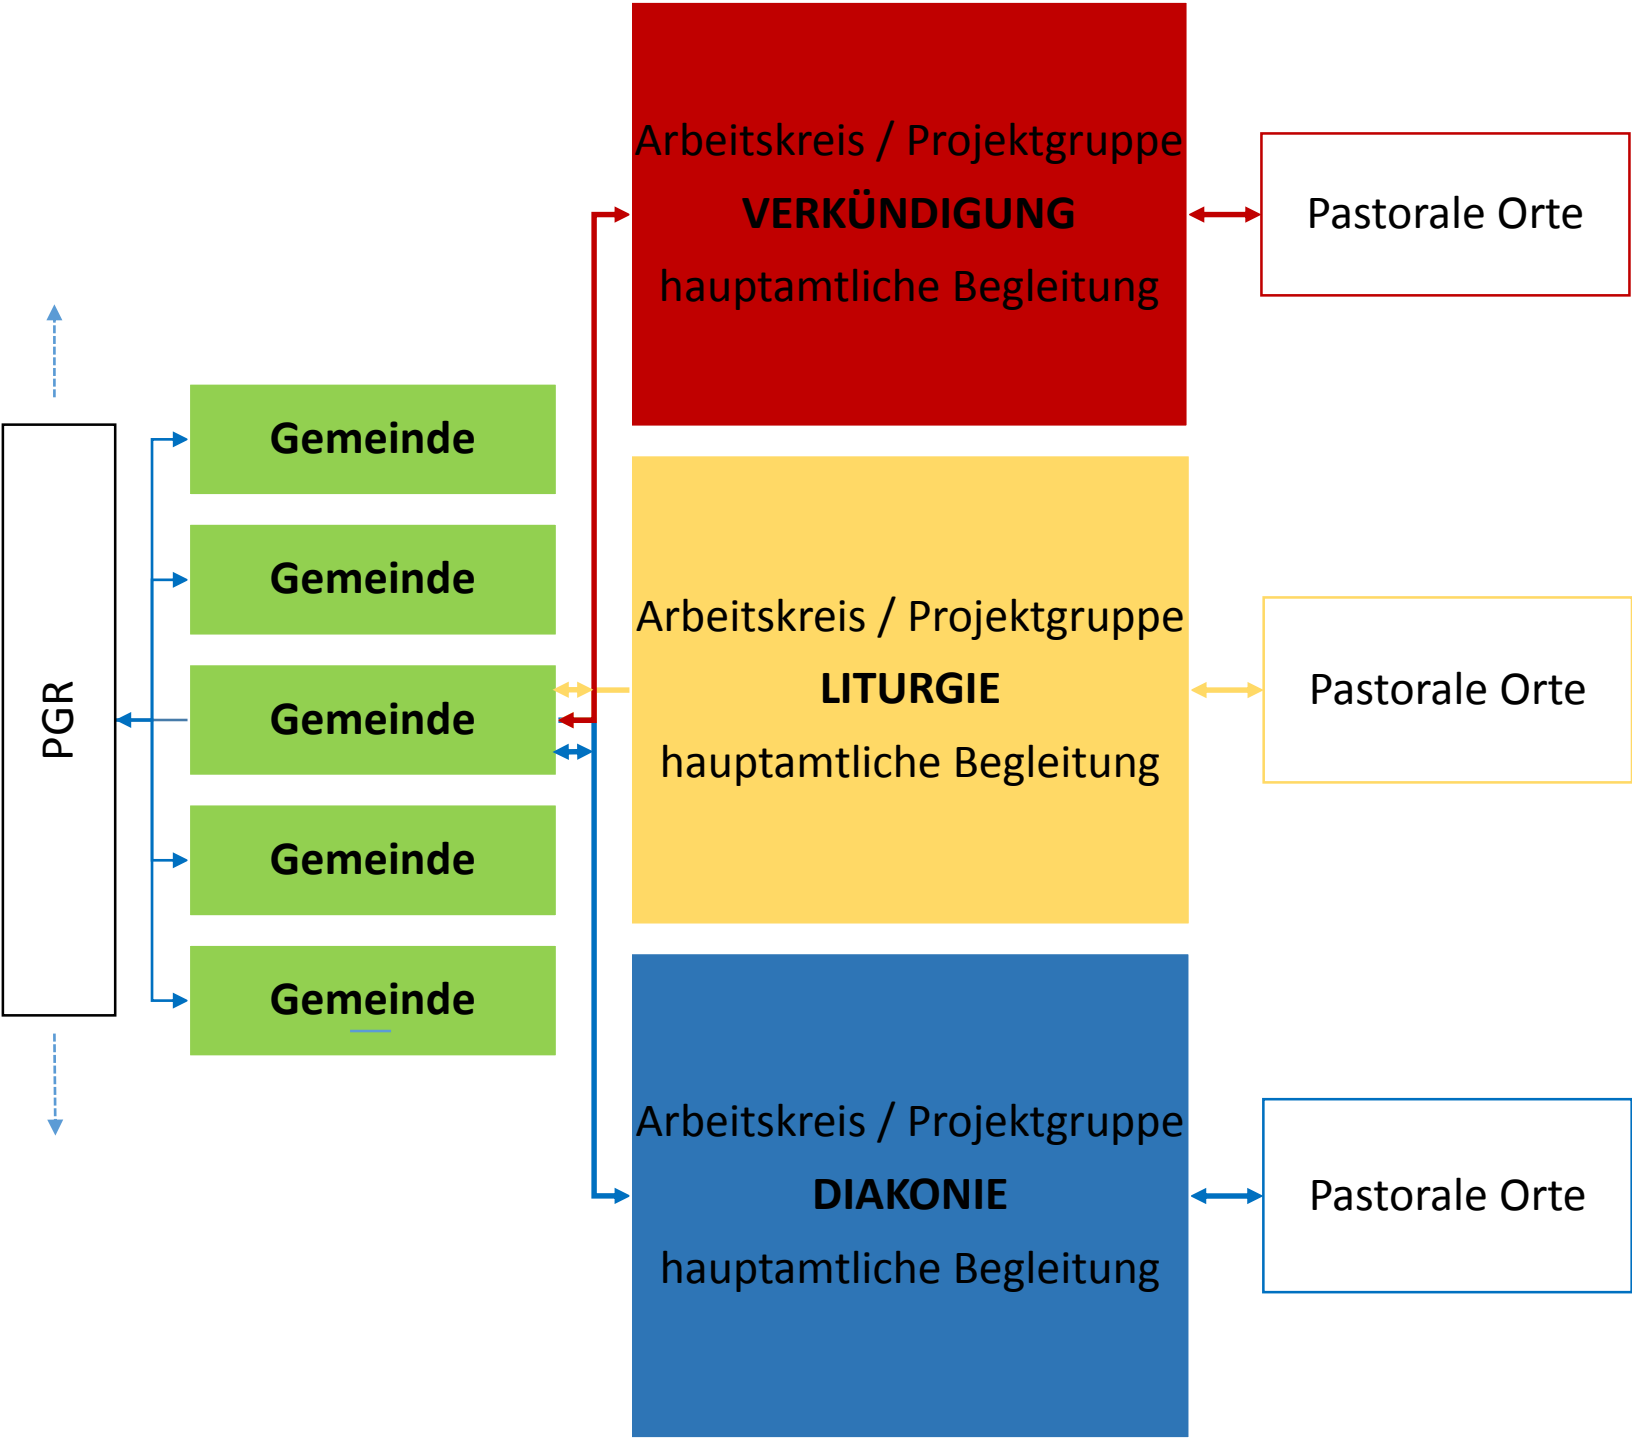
Arbeitskreis / Projektgruppe
VERKÜNDIGUNG
hauptamtliche Begleitung

Pastorale Orte

PGR

Gemeinde

Gemeinde

Gemeinde

Gemeinde

Gemeinde

Arbeitskreis / Projektgruppe
LITURGIE
hauptamtliche Begleitung

Pastorale Orte

Arbeitskreis / Projektgruppe
DIAKONIE
hauptamtliche Begleitung

Pastorale Orte